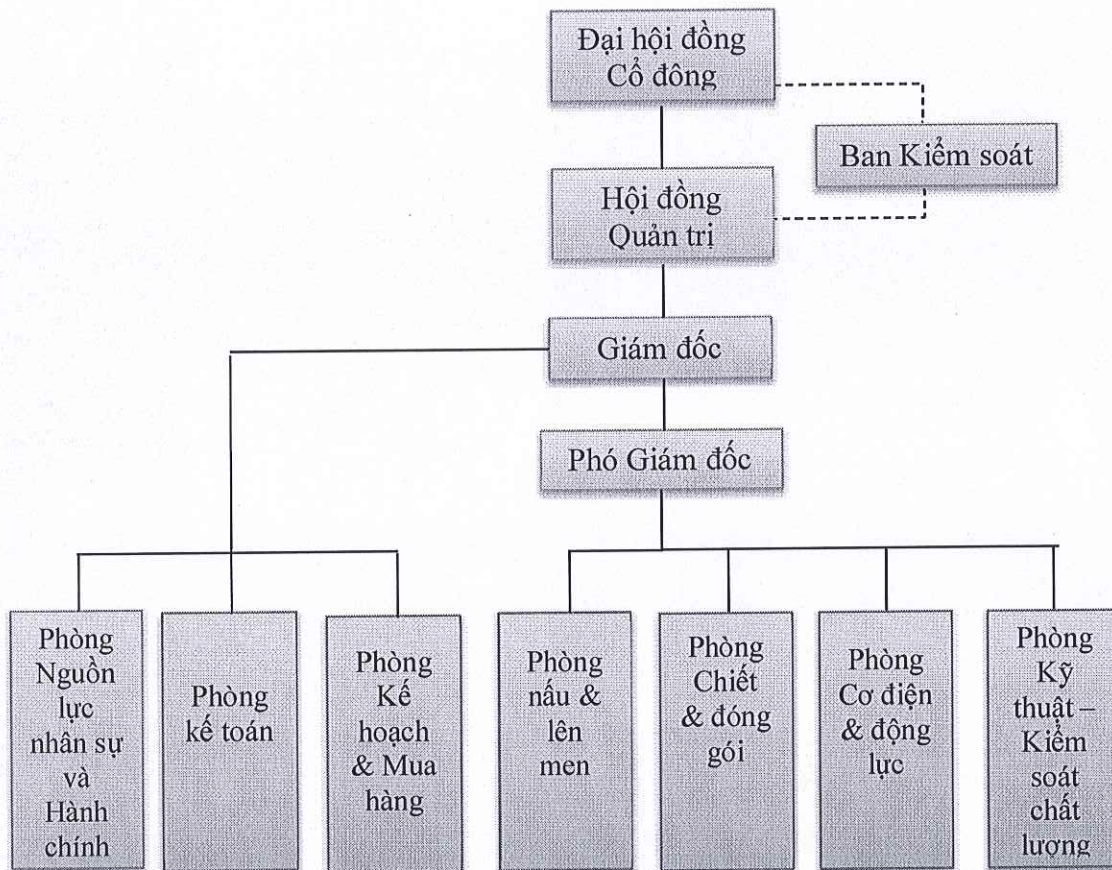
Đại hội đồng Cổ đông

Ban Kiểm soát

Hội đồng Quản trị

Giám đốc

Phó Giám đốc

Phòng Nguồn lực nhân sự và Hành chính

Phòng kế toán

Phòng Kế hoạch & Mua hàng

Phòng nấu & lên men

Phòng Chiết & đóng gói

Phòng Cơ điện & động lực

Phòng Kỹ thuật – Kiểm soát chất lượng